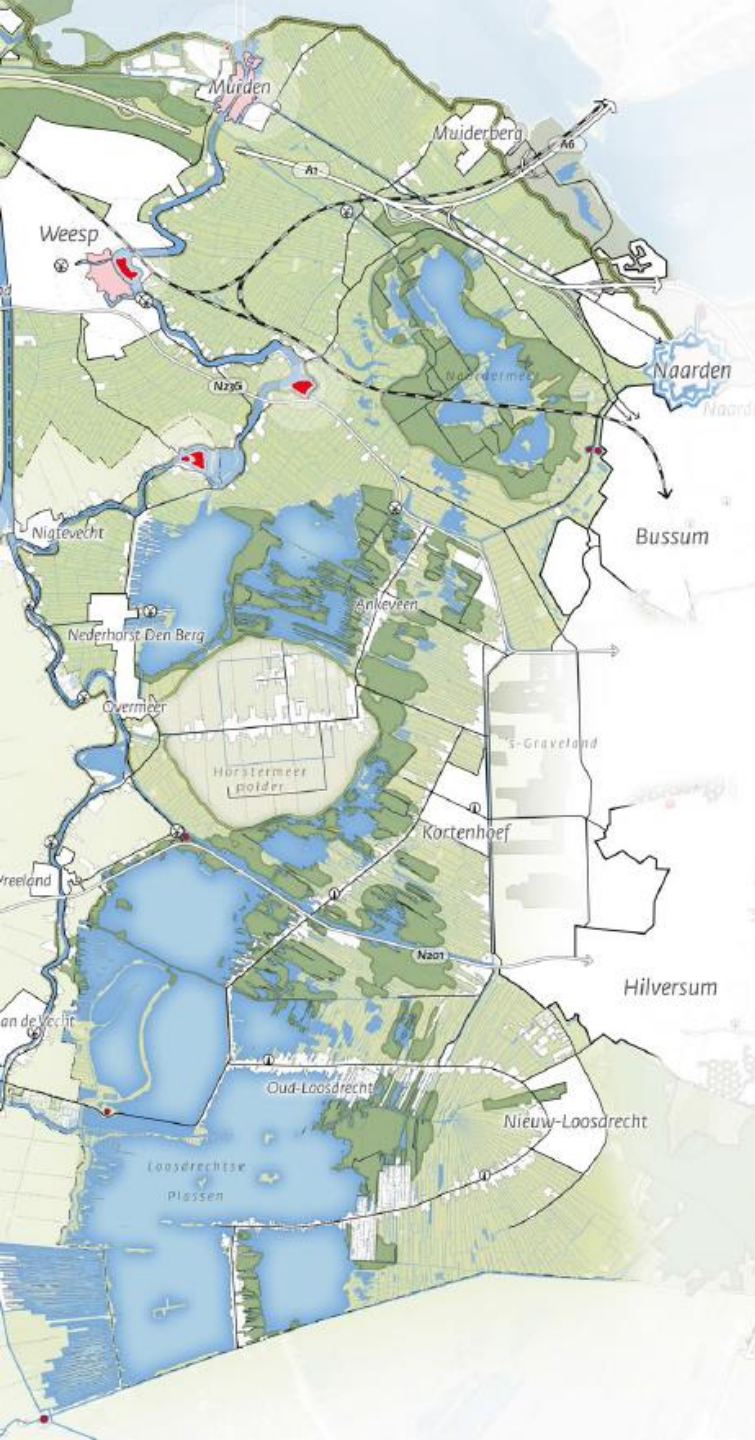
Muiden
Muiderberg
A6
A1
Weesp
N236
Naardermeer
Naarden
Naard
Bussum
Nigtevecht
Ankeveen
Nederhorst Den Berg
Overmeer
's-Graveland
Horstermeer polder
Kortenhoef
Vreeland
N201
Hilversum
an de Vecht
Oud-Loosdrecht
Nieuw-Loosdrecht
Loosdrechtse Plassen